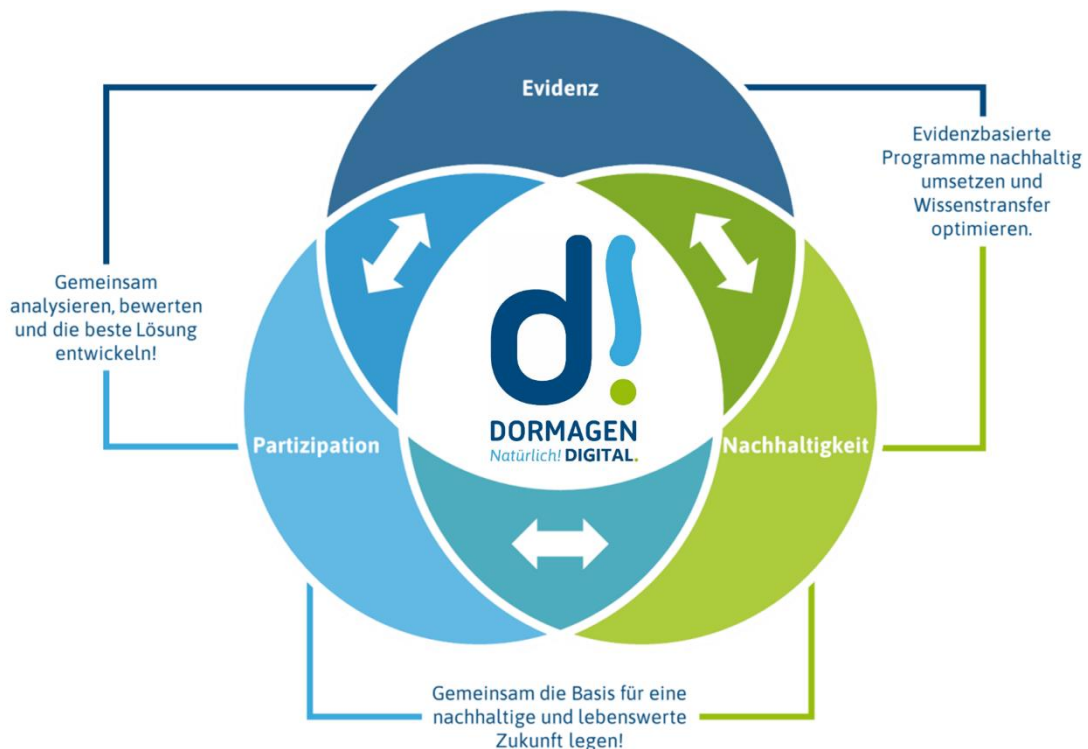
Evidenz

Evidenzbasierte Programme nachhaltig umsetzen und Wissenstransfer optimieren.

Gemeinsam analysieren, bewerten und die beste Lösung entwickeln!

d!

DORMAGEN
Natürlich! DIGITAL.

Partizipation

Nachhaltigkeit

Gemeinsam die Basis für eine nachhaltige und lebenswerte Zukunft legen!